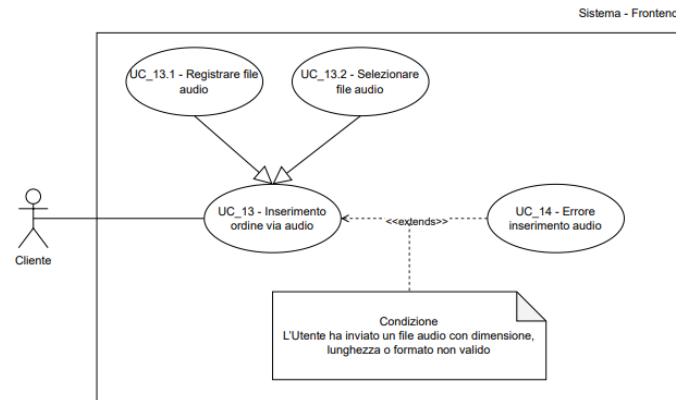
Sistema - Frontend

UC_13.1 - Registrare file audio

UC_13.2 - Selezionare file audio

Cliente

UC_13 - Inserimento ordine via audio

<<extends>>

UC_14 - Errore inserimento audio

Condizione
L'Utente ha inviato un file audio con dimensione, lunghezza o formato non valido